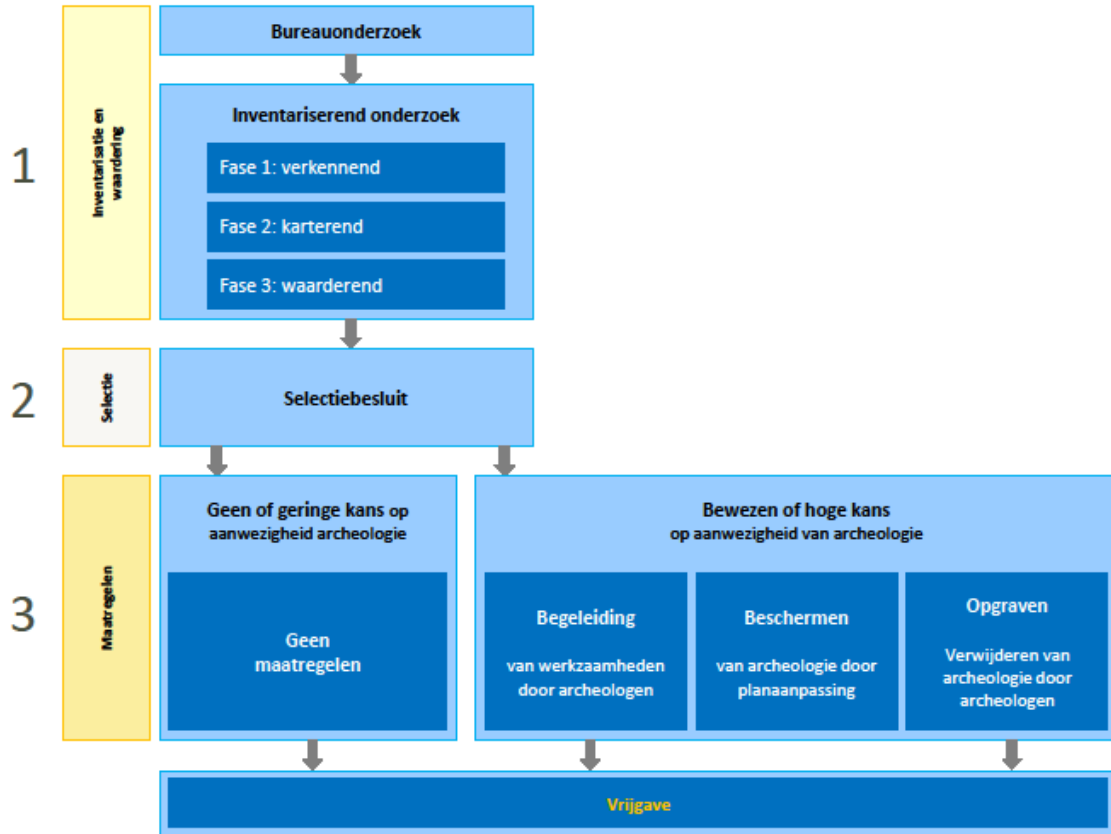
1

Inventarisatie en waardering

Bureauonderzoek

Inventariserend onderzoek

Fase 1: verkennend

Fase 2: karterend

Fase 3: waarderend

2

Selectie

Selectiebesluit

3

Maatregelen

Geen of geringe kans op aanwezigheid archeologie

Geen maatregelen

Bewezen of hoge kans op aanwezigheid van archeologie

Begeleiding

van werkzaamheden door archeologen

Beschermen

van archeologie door planaanpassing

Opgraven

Verwijderen van archeologie door archeologen

Vrijgave